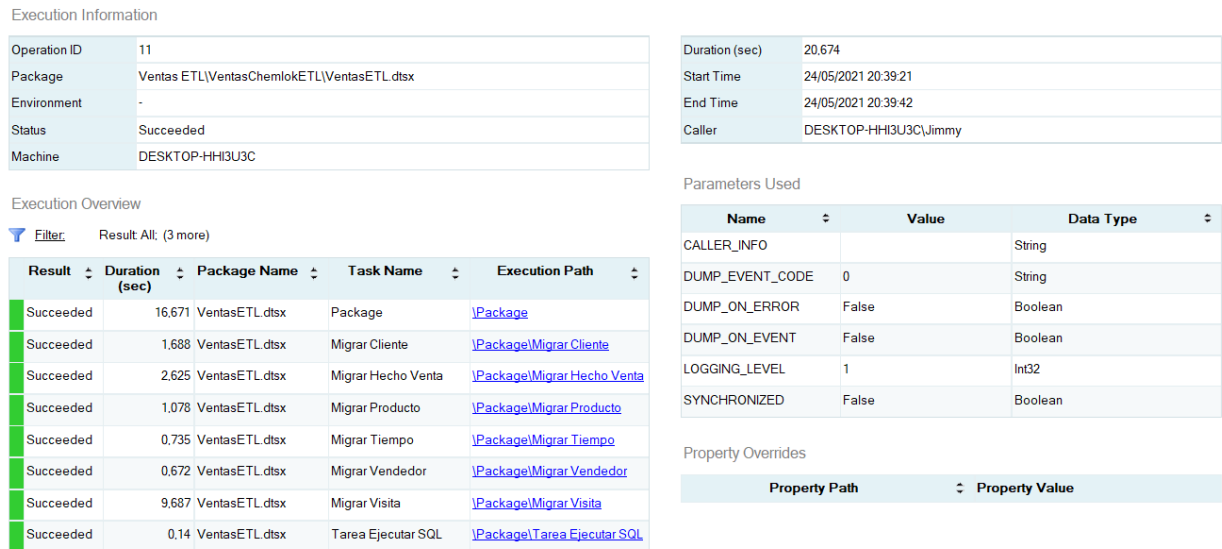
Execution Information

| Operation ID | 11 |
|---|---|
| Package | Ventas ETL\VentasChemlokETL\VentasETL.dtsx |
| Environment | - |
| Status | Succeeded |
| Machine | DESKTOP-HHI3U3C |

| Duration (sec) | 20,674 |
|---|---|
| Start Time | 24/05/2021 20:39:21 |
| End Time | 24/05/2021 20:39:42 |
| Caller | DESKTOP-HHI3U3C\Jimmy |

Execution Overview

Filter: Result: All; (3 more)

| Result | Duration (sec) | Package Name | Task Name | Execution Path |
|---|---|---|---|---|
| Succeeded | 16,671 | VentasETL.dtsx | Package | \Package |
| Succeeded | 1,688 | VentasETL.dtsx | Migrar Cliente | \Package\Migrar Cliente |
| Succeeded | 2,625 | VentasETL.dtsx | Migrar Hecho Venta | \Package\Migrar Hecho Venta |
| Succeeded | 1,078 | VentasETL.dtsx | Migrar Producto | \Package\Migrar Producto |
| Succeeded | 0,735 | VentasETL.dtsx | Migrar Tiempo | \Package\Migrar Tiempo |
| Succeeded | 0,672 | VentasETL.dtsx | Migrar Vendedor | \Package\Migrar Vendedor |
| Succeeded | 9,687 | VentasETL.dtsx | Migrar Visita | \Package\Migrar Visita |
| Succeeded | 0,14 | VentasETL.dtsx | Tarea Ejecutar SQL | \Package\Tarea Ejecutar SQL |

Parameters Used

| Name | Value | Data Type |
|---|---|---|
| CALLER_INFO | | String |
| DUMP_EVENT_CODE | 0 | String |
| DUMP_ON_ERROR | False | Boolean |
| DUMP_ON_EVENT | False | Boolean |
| LOGGING_LEVEL | 1 | Int32 |
| SYNCHRONIZED | False | Boolean |

Property Overrides

| Property Path | Property Value |
|---|---|